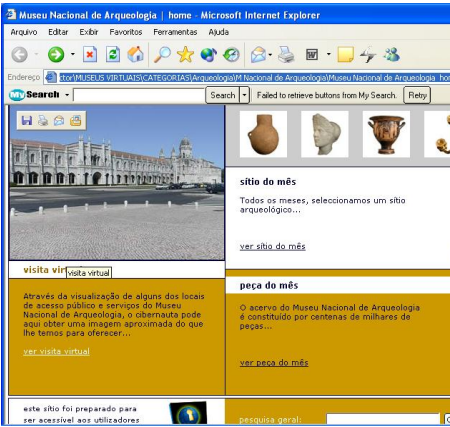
Museu Nacional de Arqueologia | home - Microsoft Internet Explorer

Arquivo Editar Exibir Favoritos Ferramentas Ajuda

Endereço ctor\MUSEUS VIRTUAIS\CATEGORIAS\Arqueologia\M Nacional de Arqueologia\Museu Nacional de Arqueologia_ho

My Search Search Failed to retrieve buttons from My Search. Retry

visita vir visita virtual

Através da visualização de alguns dos locais de acesso público e serviços do Museu Nacional de Arqueologia, o cibernauta pode aqui obter uma imagem aproximada do que lhe temos para oferecer...

ver visita virtual

sítio do mês

Todos os meses, seleccionamos um sítio arqueológico...

ver sítio do mês

peça do mês

O acervo do Museu Nacional de Arqueologia é constituído por centenas de milhares de peças...

ver peça do mês

este sítio foi preparado para ser acessível aos utilizadores

pesquisa geral: